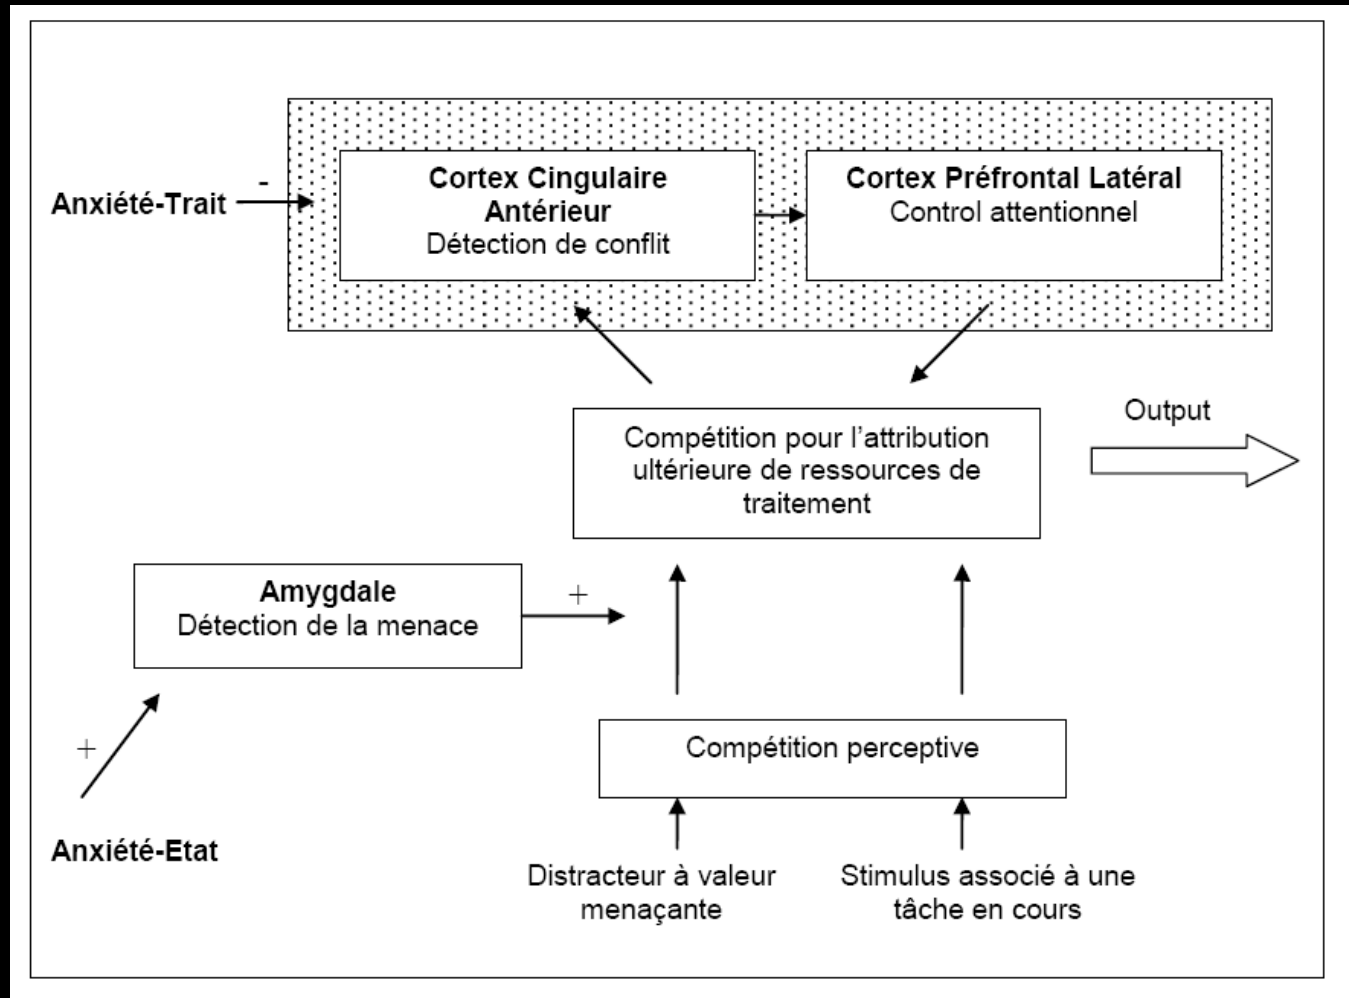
Anxiété-Trait -

Cortex Cingulaire Antérieur
Détection de conflit

Cortex Préfrontal Latéral
Control attentionnel

Output

Compétition pour l'attribution ultérieure de ressources de traitement

Amygdale
Détection de la menace

+

+

Compétition perceptive

Anxiété-Etat

Distracteur à valeur menaçante

Stimulus associé à une tâche en cours